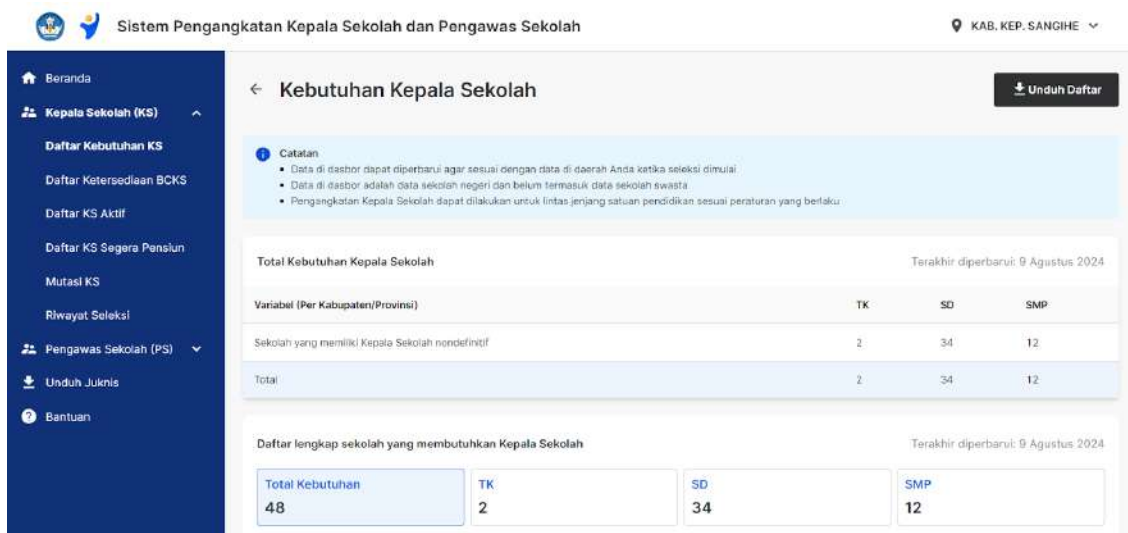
Sistem Pengangkatan Kepala Sekolah dan Pengawas Sekolah

KAB. KEP. SANGIHE

Beranda

Kepala Sekolah (KS)

Daftar Kebutuhan KS

Daftar Ketersediaan BCKS

Daftar KS Aktif

Daftar KS Segera Pensiun

Mutasi KS

Riwayat Seleksi

Pengawas Sekolah (PS)

Unduh Juknis

Bantuan

← Kebutuhan Kepala Sekolah

Unduh Daftar

Catatan

• Data di dasbor dapat diperbarui agar sesuai dengan data di daerah Anda ketika seleksi dimulai
• Data di dasbor adalah data sekolah negeri dan belum termasuk data sekolah swasta
• Pengangkatan Kepala Sekolah dapat dilakukan untuk lintas jenjang satuan pendidikan sesuai peraturan yang berlaku

Total Kebutuhan Kepala Sekolah

Terakhir diperbarui: 9 Agustus 2024

| Variabel (Per Kabupaten/Provinsi) | TK | SD | SMP |
|---|---|---|---|
| Sekolah yang memiliki Kepala Sekolah nondefinitif | 2 | 34 | 12 |
| Total | 2 | 34 | 12 |

Daftar lengkap sekolah yang membutuhkan Kepala Sekolah

Terakhir diperbarui: 9 Agustus 2024

| Total Kebutuhan | TK | SD | SMP |
|---|---|---|---|
| 48 | 2 | 34 | 12 |